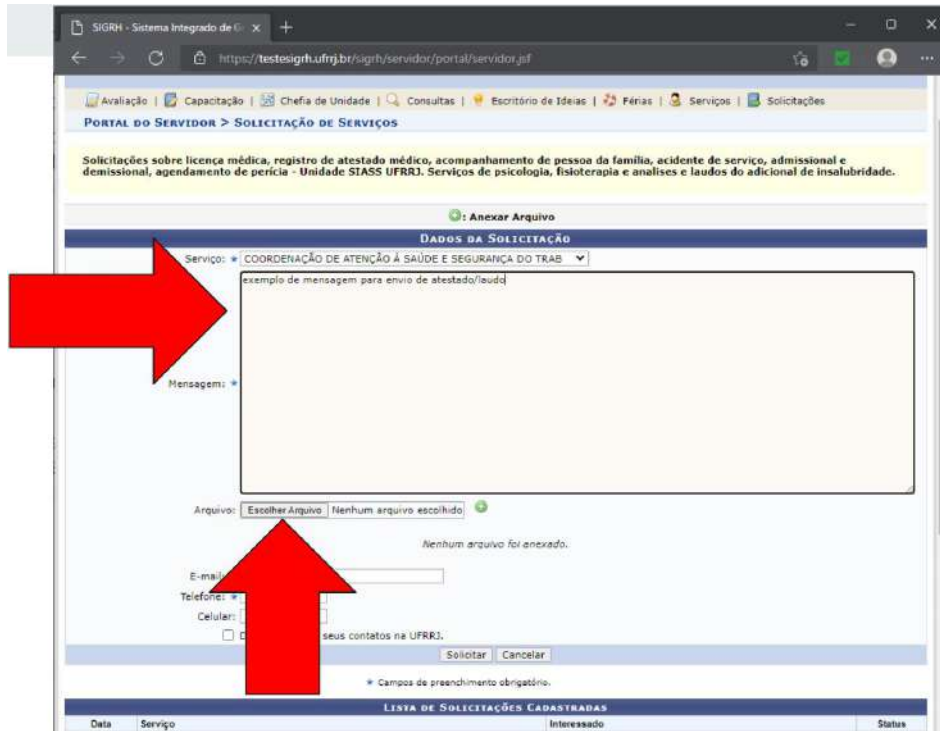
SIGRH - Sistema Integrado de G ×

https://testesigrh.ufrrj.br/sigrh/servidor/portal/servidor.jsf

Avaliação | Capacitação | Chefia de Unidade | Consultas | Escritório de Ideias | Férias | Serviços | Solicitações

PORTAL DO SERVIDOR > SOLICITAÇÃO DE SERVIÇOS

Solicitações sobre licença médica, registro de atestado médico, acompanhamento de pessoa da família, acidente de serviço, admissional e demissional, agendamento de perícia - Unidade SIASS UFRRJ. Serviços de psicologia, fisioterapia e analises e laudos do adicional de insalubridade.

: Anexar Arquivo

DADOS DA SOLICITAÇÃO

Serviço: * COORDENAÇÃO DE ATENÇÃO À SAÚDE E SEGURANÇA DO TRAB

exemplo de mensagem para envio de atestado/laudo

Mensagem: *

Arquivo: Escolher Arquivo Nenhum arquivo escolhido

Nenhum arquivo foi anexado.

E-mail

Telefone: *

Celular:

D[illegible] seus contatos na UFRRJ.

Solicitar Cancelar

* Campos de preenchimento obrigatório.

LISTA DE SOLICITAÇÕES CADASTRADAS

| Data | Serviço | Interessado | Status |
|---|---|---|---|